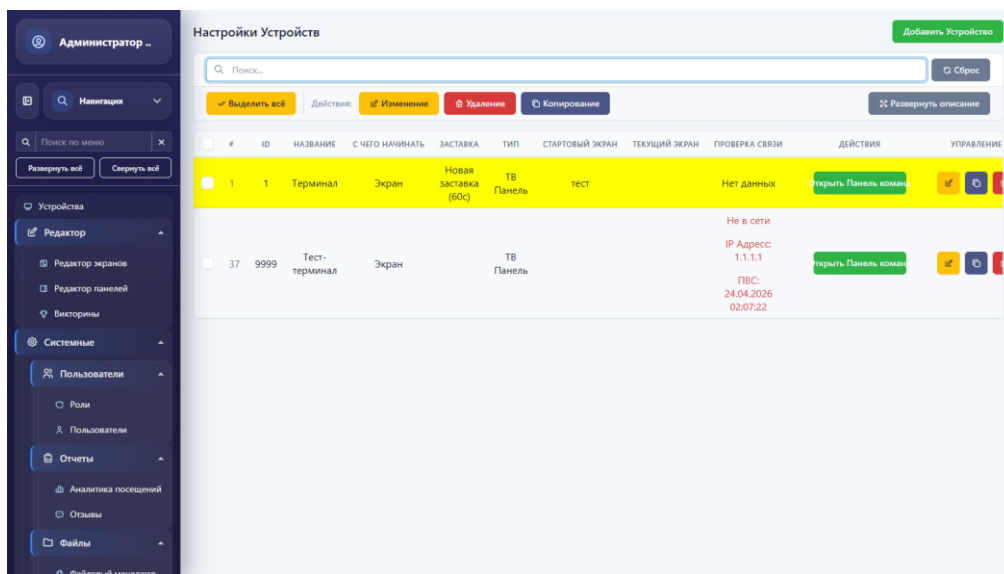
Администратор ...

Навигация

Поиск по меню

Развернуть всё

Свернуть всё

Устройства

Редактор

Редактор экранов

Редактор панелей

Викторины

Системные

Пользователи

Роли

Пользователи

Отчеты

Аналитика посещений

Отзывы

Файлы

Файловый менеджер

Настройки Устройств

Добавить Устройство

Поиск...

Сброс

Выделить всё

Действия:

Изменение

Удаление

Копирование

Развернуть описание

| | # | ID | НАЗВАНИЕ | С ЧЕГО НАЧИНАТЬ | ЗАСТАВКА | ТИП | СТАРТОВЫЙ ЭКРАН | ТЕКУЩИЙ ЭКРАН | ПРОВЕРКА СВЯЗИ | ДЕЙСТВИЯ | УПРАВЛЕНИЕ |
|---|---|---|---|---|---|---|---|---|---|---|---|
| | 1 | 1 | Терминал | Экран | Новая заставка (60с) | ТВ Панель | тест | | Нет данных | Открыть Панель коман | |
| | 37 | 9999 | Тест-терминал | Экран | | ТВ Панель | | | Не в сети IP Адресс: 1.1.1.1 ПВС: 24.04.2026 02:07:22 | Открыть Панель коман | |